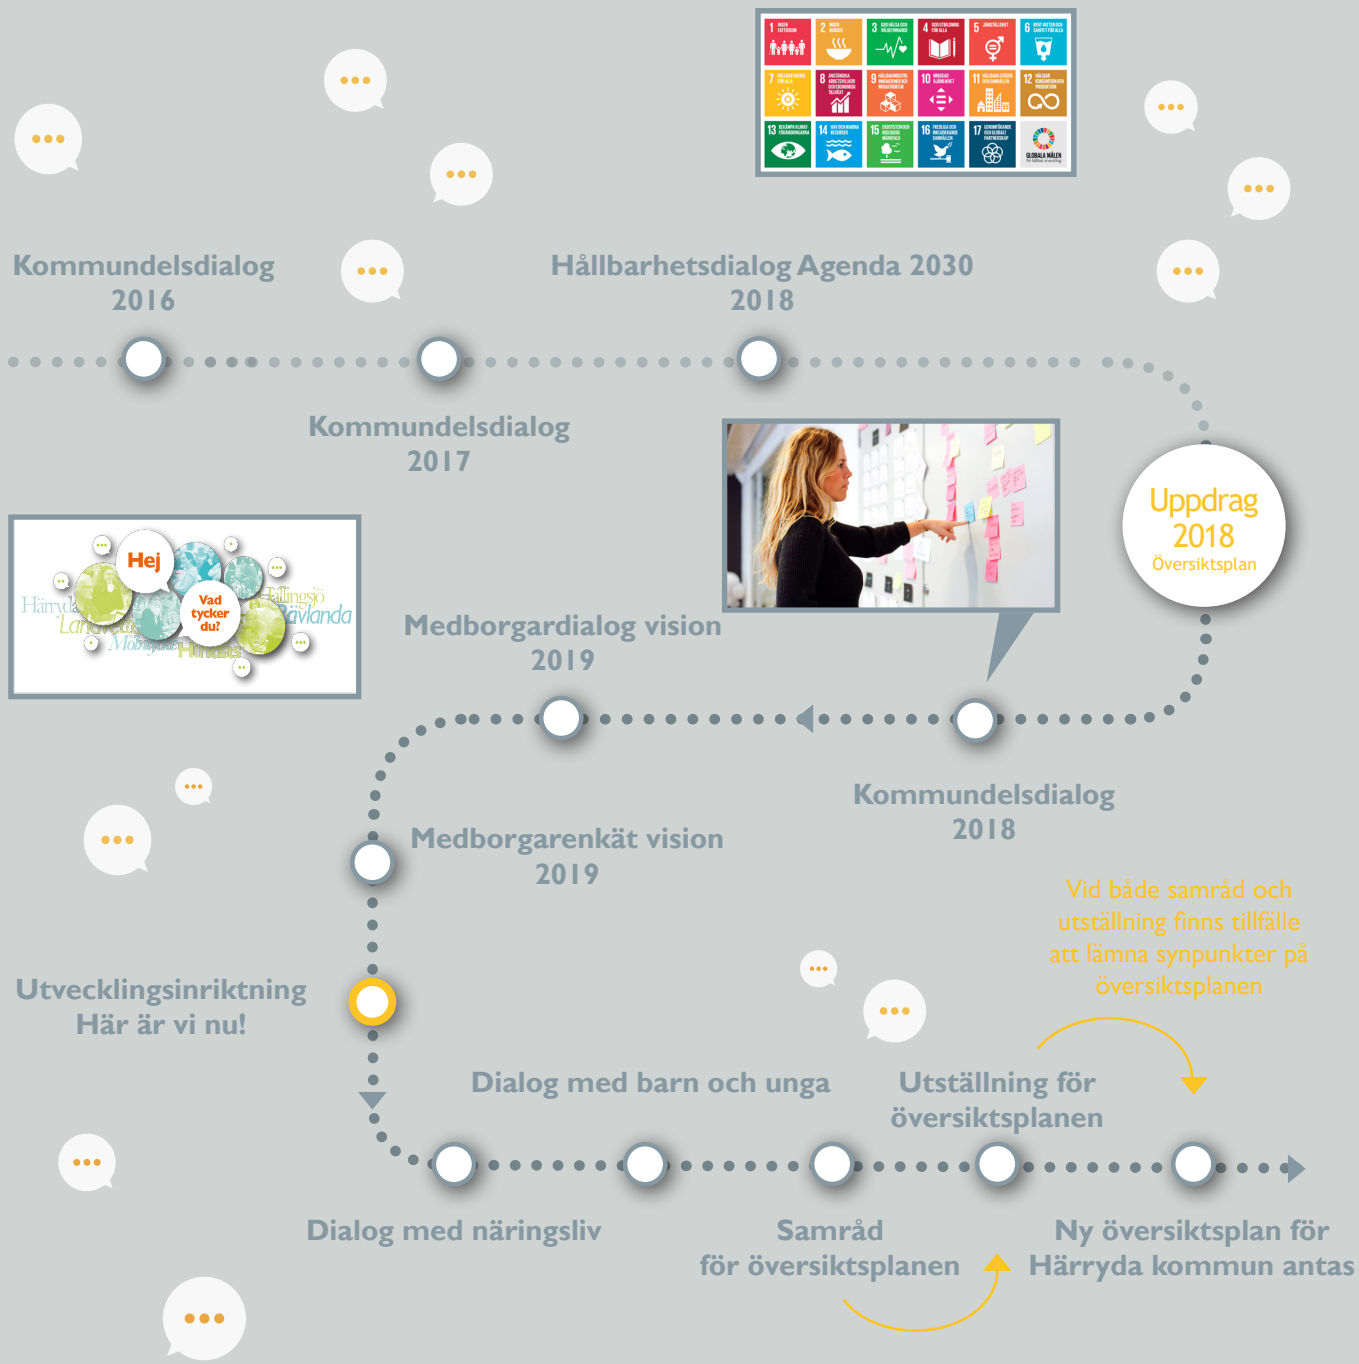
Kommundelsdialog 2016

Hållbarhetsdialog Agenda 2030 2018

Kommundelsdialog 2017

Uppdrag 2018 Översiktsplan

Hej

Vad tycker du?

Härryda Landvetter Mölnlycke Hindås Hällingsjö Rävlanda

Medborgardialog vision 2019

Kommundelsdialog 2018

Medborgarenkät vision 2019

Vid både samråd och utställning finns tillfälle att lämna synpunkter på översiktsplanen

Utvecklingsinriktning Här är vi nu!

Dialog med barn och unga

Utställning för översiktsplanen

Dialog med näringsliv

Samråd för översiktsplanen

Ny översiktsplan för Härryda kommun antas

GLOBALA MÅLEN